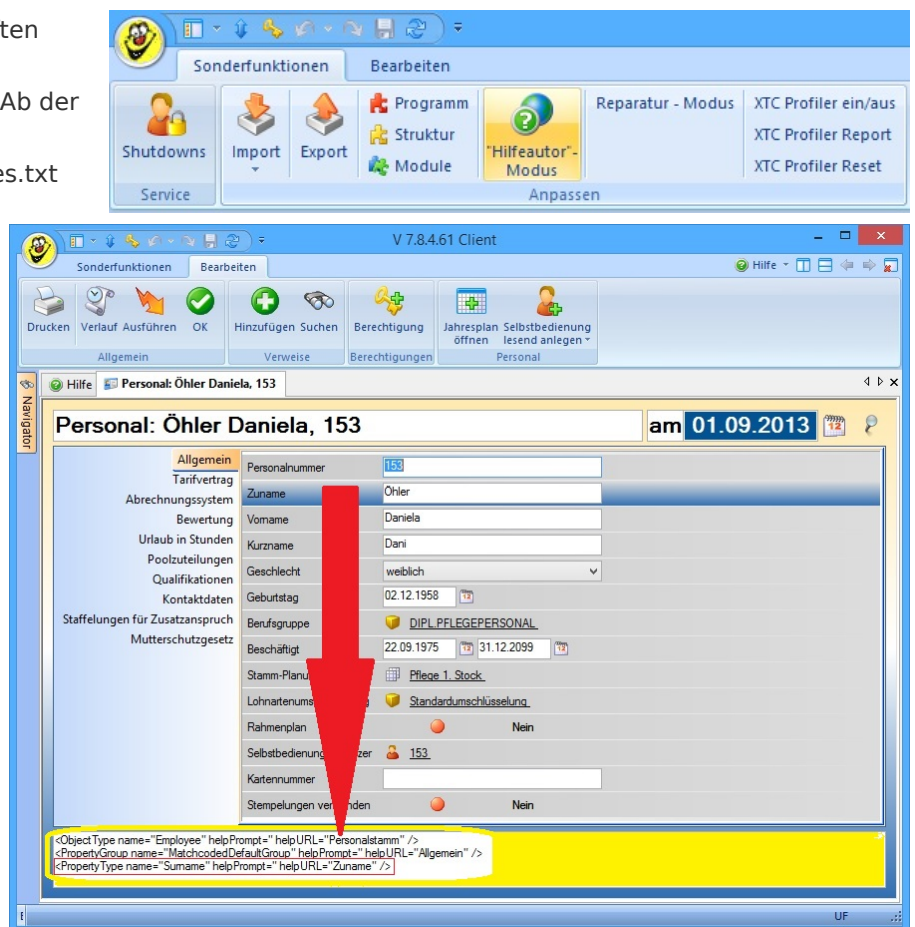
ten

Ab der

es.txt

Sonderfunktionen Bearbeiten

Shutdowns
Service

Import Export

Programm
Struktur
Module

"Hilfeautor"-Modus

Reparatur - Modus

XTC Profiler ein/aus
XTC Profiler Report
XTC Profiler Reset

Anpassen

V 7.8.4.61 Client

Sonderfunktionen Bearbeiten

Hilfe

Drucken Verlauf Ausführen OK
Allgemein

Hinzufügen Suchen
Verweise

Berechtigung
Berechtigungen

Jahresplan öffnen Selbstbedienung lesend anlegen
Personal

Navigator

Hilfe Personal: Öhler Daniela, 153

Personal: Öhler Daniela, 153

am 01.09.2013

Allgemein
Tarifvertrag
Abrechnungssystem
Bewertung
Urlaub in Stunden
Poolzuteilungen
Qualifikationen
Kontaktdaten
Staffelungen für Zusatzanspruch
Mutterschutzgesetz

| | |
|---|---|
| Personalnummer | 153 |
| Zuname | Öhler |
| Vorname | Daniela |
| Kurzname | Dani |
| Geschlecht | weiblich |
| Geburtstag | 02.12.1958 |
| Berufsgruppe | DIPL.PFLEGEPERSONAL |
| Beschäftigt | 22.09.1975 31.12.2099 |
| Stamm-Planu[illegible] | Pflege 1. Stock |
| Lohnartenums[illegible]g | Standardumschlüsselung |
| Rahmenplan | Nein |
| Selbstbedienung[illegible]zer | 153 |
| Kartennummer | |
| Stempelungen ver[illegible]nden | Nein |

<ObjectType name="Employee" helpPrompt="" helpURL="Personalstamm" />
<PropertyGroup name="MatchcodedDefaultGroup" helpPrompt="" helpURL="Allgemein" />
<PropertyType name="Surname" helpPrompt="" helpURL="Zuname" />

UF